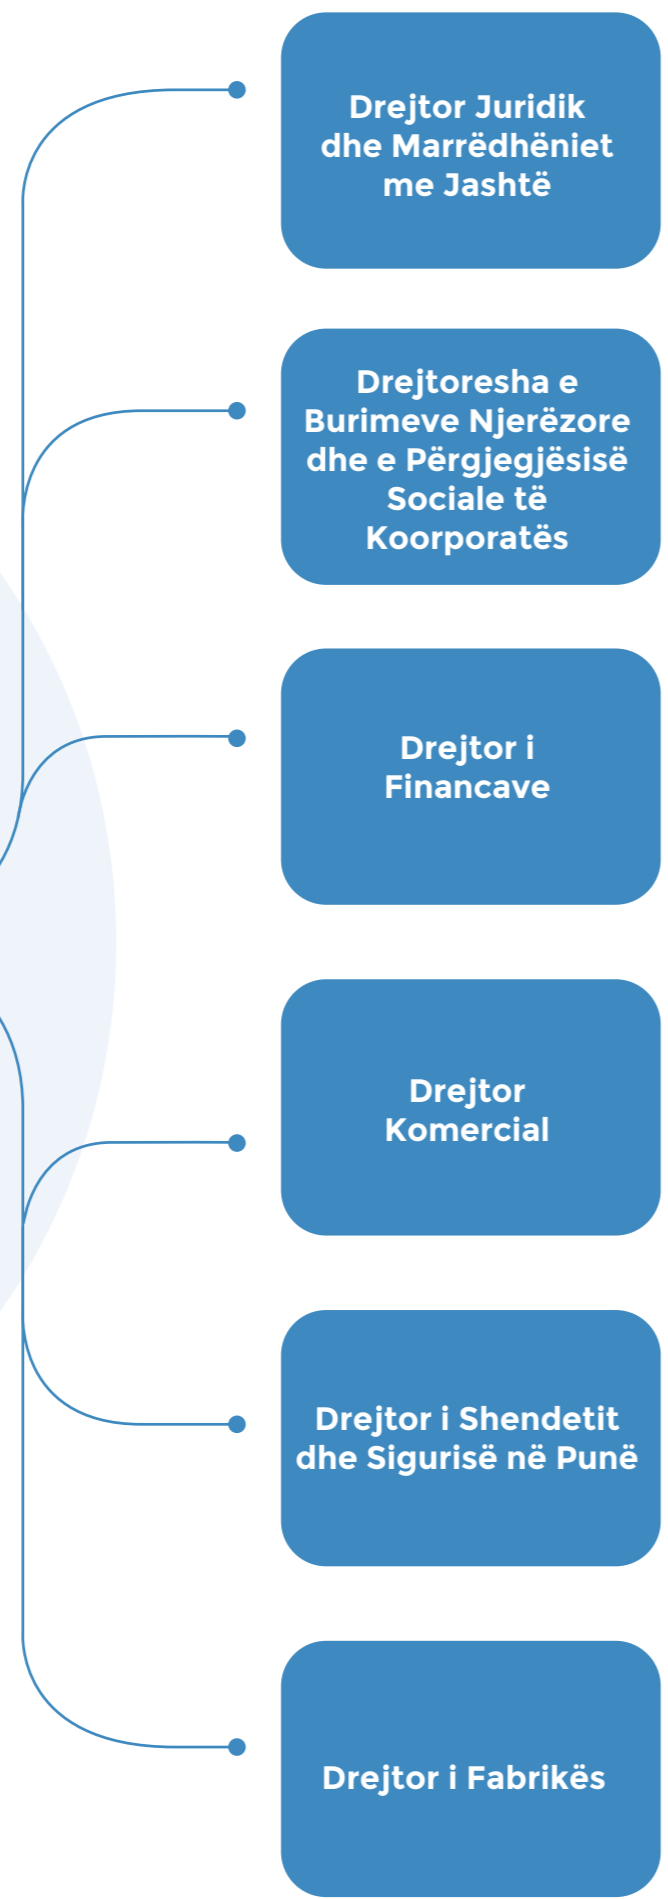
Drejtor Juridik dhe Marrëdhëniet me Jashtë

Drejtoresha e Burimeve Njerëzore dhe e Përgjegjësisë Sociale të Koorporatës

Drejtor i Financave

Drejtor Komercial

Drejtor i Shendetit dhe Sigurisë në Punë

Drejtor i Fabrikës